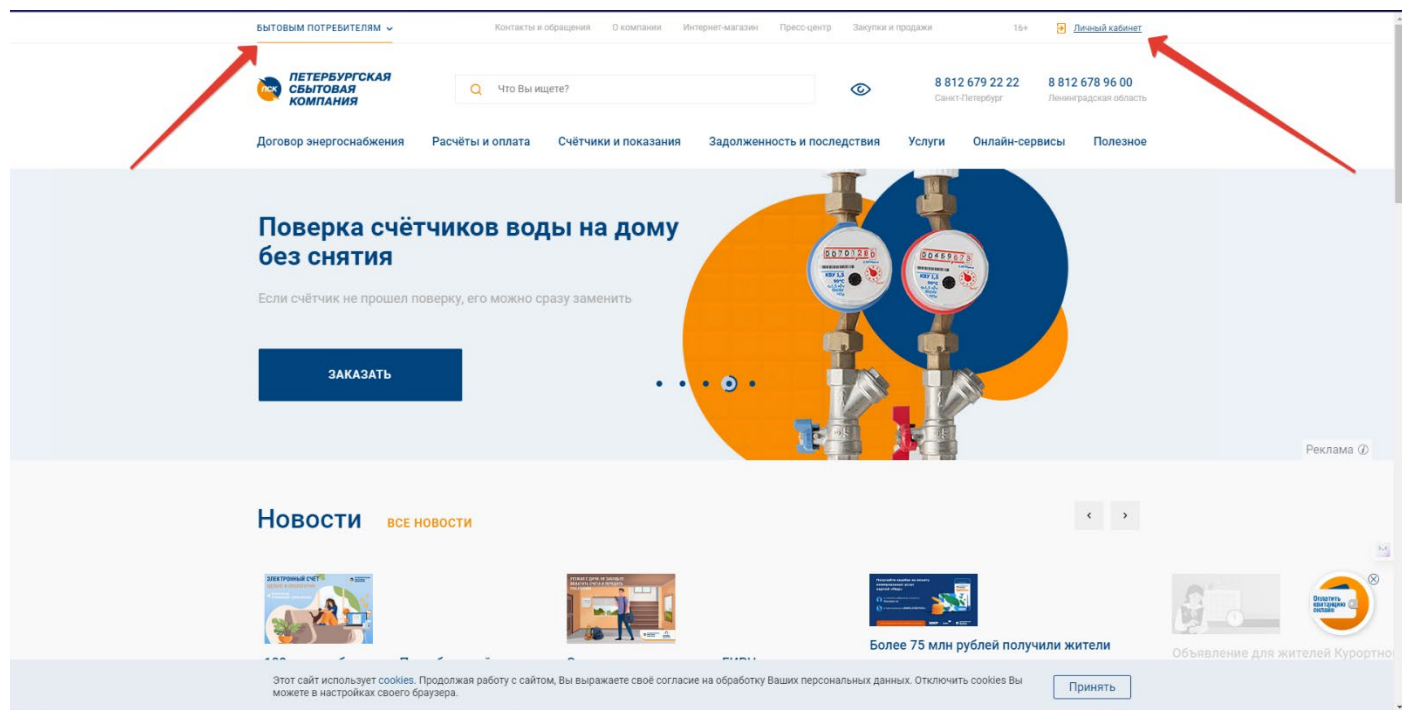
БЫТОВЫМ ПОТРЕБИТЕЛЯМ
Контакты и обращения
О компании
Интернет-магазин
Пресс-центр
Закупки и продажи
16+
Личный кабинет

ПСК ПЕТЕРБУРГСКАЯ СБЫТОВАЯ КОМПАНИЯ
Что Вы ищете?
8 812 679 22 22
Санкт-Петербург
8 812 678 96 00
Ленинградская область

Договор энергоснабжения
Расчёты и оплата
Счётчики и показания
Задолженность и последствия
Услуги
Онлайн-сервисы
Полезное

Поверка счётчиков воды на дому без снятия

Если счётчик не прошел поверку, его можно сразу заменить

ЗАКАЗАТЬ

Реклама

Новости ВСЕ НОВОСТИ

Более 75 млн рублей получили жители

Объявление для жителей Курортно

Оплатить квитанцию онлайн

Этот сайт использует cookies. Продолжая работу с сайтом, Вы выражаете своё согласие на обработку Ваших персональных данных. Отключить cookies Вы можете в настройках своего браузера.

Принять